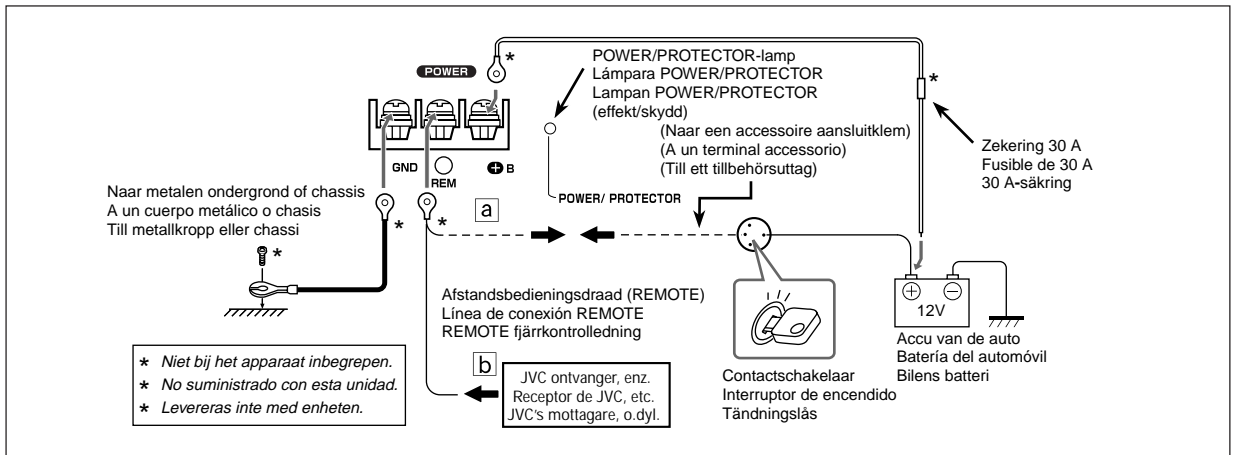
POWER

*

POWER/PROTECTOR-lamp
Lámpara POWER/PROTECTOR
Lampan POWER/PROTECTOR
(effekt/skydd)

(Naar een accessoire aansluitklem)
(A un terminal accessorio)
(Till ett tillbehörsuttag)

*

Zekering 30 A
Fusible de 30 A
30 A-säkring

GND REM B

Naar metalen ondergrond of chassis
A un cuerpo metálico o chasis
Till metallkropp eller chassi

*

*

*

a

POWER/ PROTECTOR

Afstandsbedieningsdraad (REMOTE)
Línea de conexión REMOTE
REMOTE fjärrkontrolledning

12V

Accu van de auto
Batería del automóvil
Bilens batteri

* Niet bij het apparaat inbegrepen.
* No suministrado con esta unidad.
* Levereras inte med enheten.

b

JVC ontvanger, enz.
Receptor de JVC, etc.
JVC's mottagare, o.dyl.

Contactschakelaar
Interruptor de encendido
Tändningslås